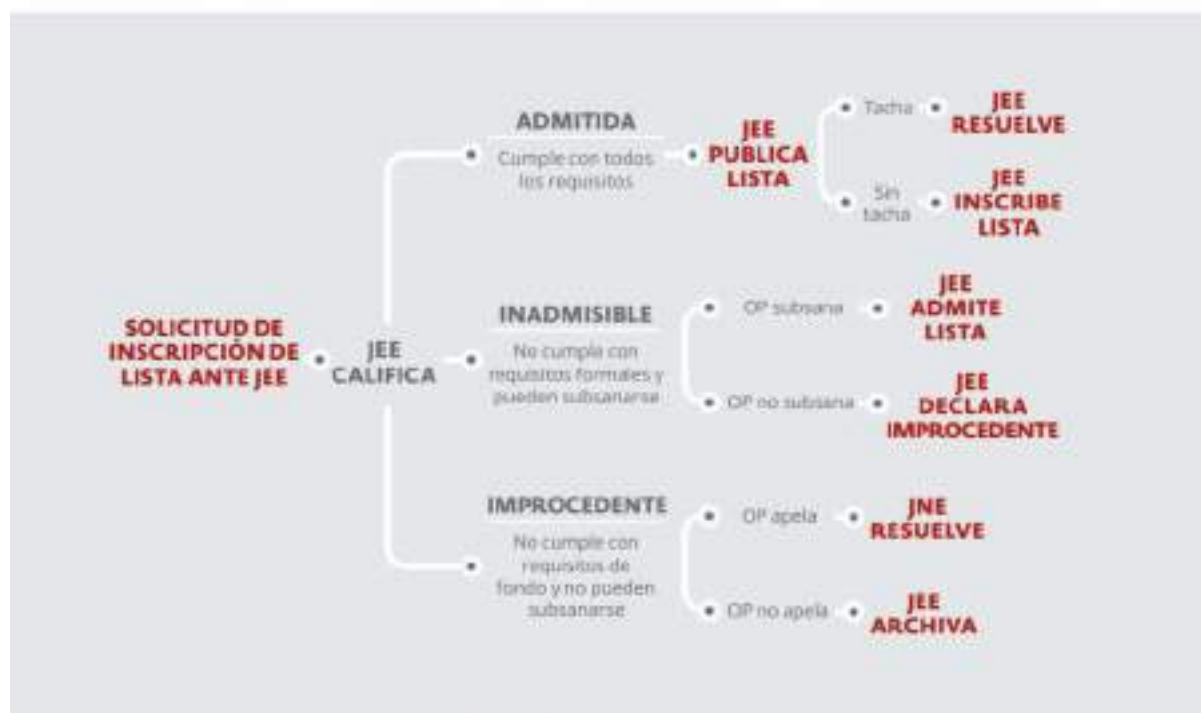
SOLICITUD DE INSCRIPCIÓN DE LISTA ANTE JEE

JEE CALIFICA

ADMITIDA
Cumple con todos los requisitos

JEE PUBLICA LISTA

Tacha
JEE RESUELVE

Sin tacha
JEE INSCRIBE LISTA

INADMISIBLE
No cumple con requisitos formales y pueden subsanarse

OP subsana
JEE ADMITE LISTA

OP no subsana
JEE DECLARA IMPROCEDENTE

IMPROCEDENTE
No cumple con requisitos de fondo y no pueden subsanarse

OP apela
JNE RESUELVE

OP no apela
JEE ARCHIVA